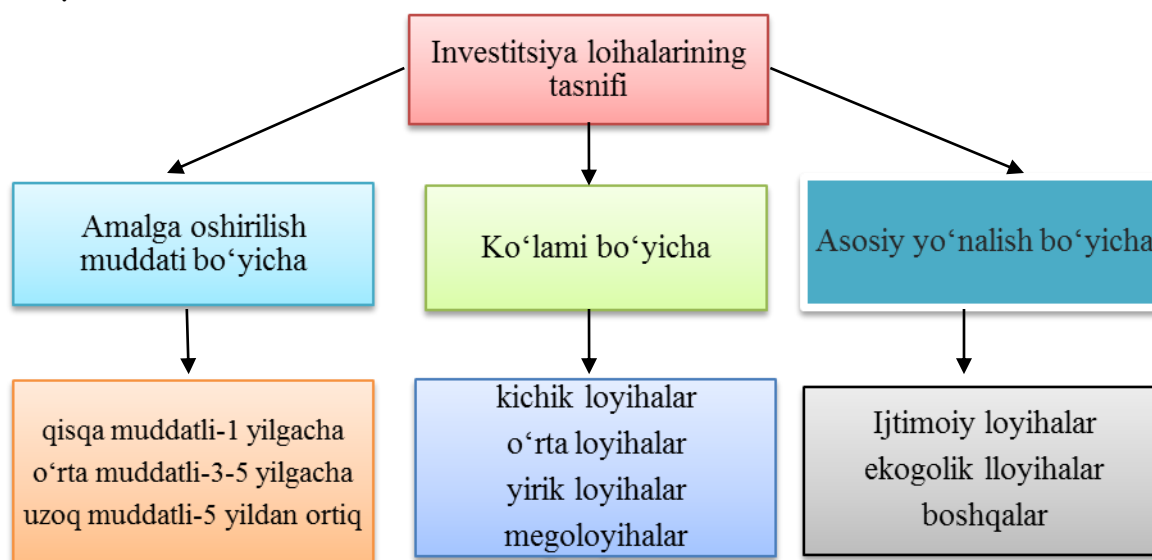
Investitsiya loihalarining tasnifi

Amalga oshirilish muddati bo‘yicha

Ko‘lami bo‘yicha

Asosiy yo‘nalish bo‘yicha

qisqa muddatli-1 yilgacha
o‘rta muddatli-3-5 yilgacha
uzoq muddatli-5 yildan ortiq

kichik loyihalar
o‘rta loyihalar
yirik loyihalar
megoloyihalar

Ijtimoiy loyihalar
ekogolik lloyihalar
boshqalar